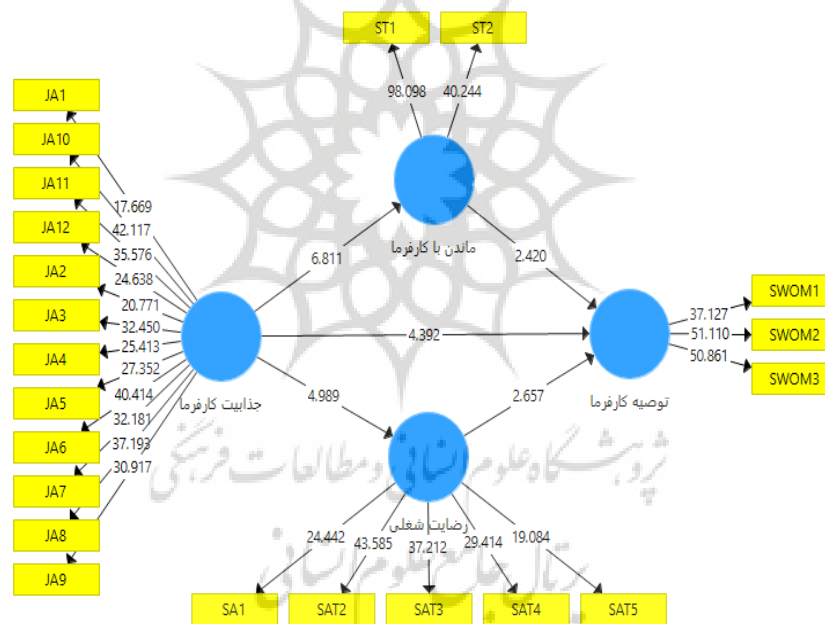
ST1
ST2
98.098
40.244
JA1
JA10
JA11
JA12
JA2
JA3
JA4
JA5
JA6
JA7
JA8
JA9
17.669
42.117
35.576
24.638
20.771
32.450
25.413
27.352
40.414
32.181
37.193
30.917
6.811
ماندن با کارفرما
2.420
4.392
4.989
2.657
جذابیت کارفرما
توصیه کارفرما
37.127
51.110
50.861
SWOM1
SWOM2
SWOM3
رضایت شغلی
24.442
43.585
37.212
29.414
19.084
SA1
SAT2
SAT3
SAT4
SAT5
پژوهشگاه علوم انسانی و مطالعات فرهنگی
پرتال جامع علوم انسانی